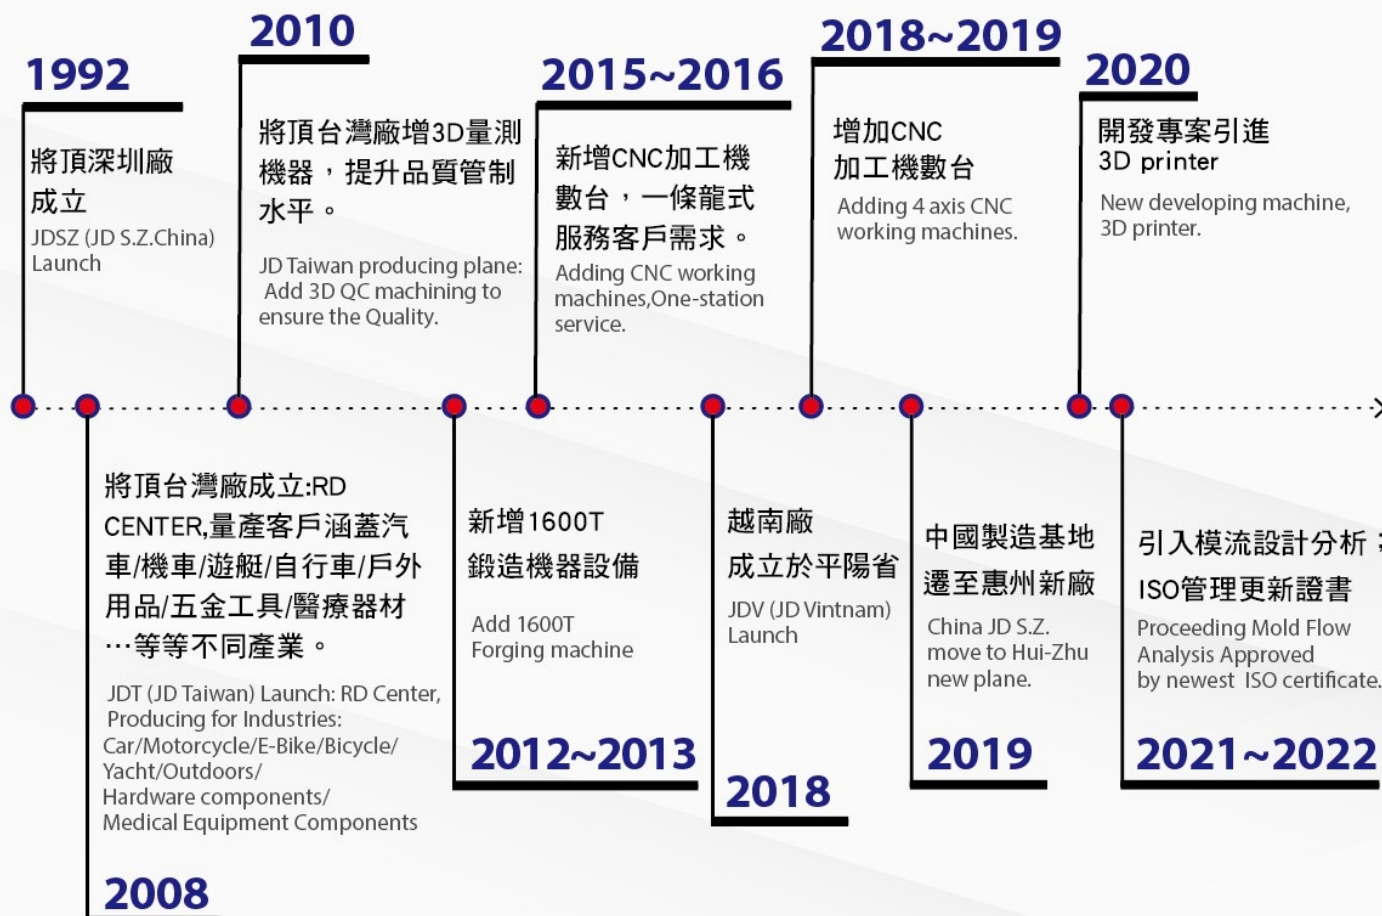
1992

將頂深圳廠成立

JDSZ (JD S.Z.China) Launch

2010

將頂台灣廠增3D量測機器，提升品質管制水平。

JD Taiwan producing plane: Add 3D QC machining to ensure the Quality.

2015~2016

新增CNC加工機數台，一條龍式服務客戶需求。

Adding CNC working machines,One-station service.

2018~2019

增加CNC加工機數台

Adding 4 axis CNC working machines.

2020

開發專案引進3D printer

New developing machine, 3D printer.

將頂台灣廠成立:RD CENTER,量產客戶涵蓋汽車/機車/遊艇/自行車/戶外用品/五金工具/醫療器材…等等不同產業。

JDT (JD Taiwan) Launch: RD Center, Producing for Industries: Car/Motorcycle/E-Bike/Bicycle/ Yacht/Outdoors/ Hardware components/ Medical Equipment Components

2008

新增1600T鍛造機器設備

Add 1600T Forging machine

2012~2013

越南廠成立於平陽省

JDV (JD Vintnam) Launch

2018

中國製造基地遷至惠州新廠

China JD S.Z. move to Hui-Zhu new plane.

2019

引入模流設計分析 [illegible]

ISO管理更新證書

Proceeding Mold Flow Analysis Approved by newest ISO certificate.

2021~2022